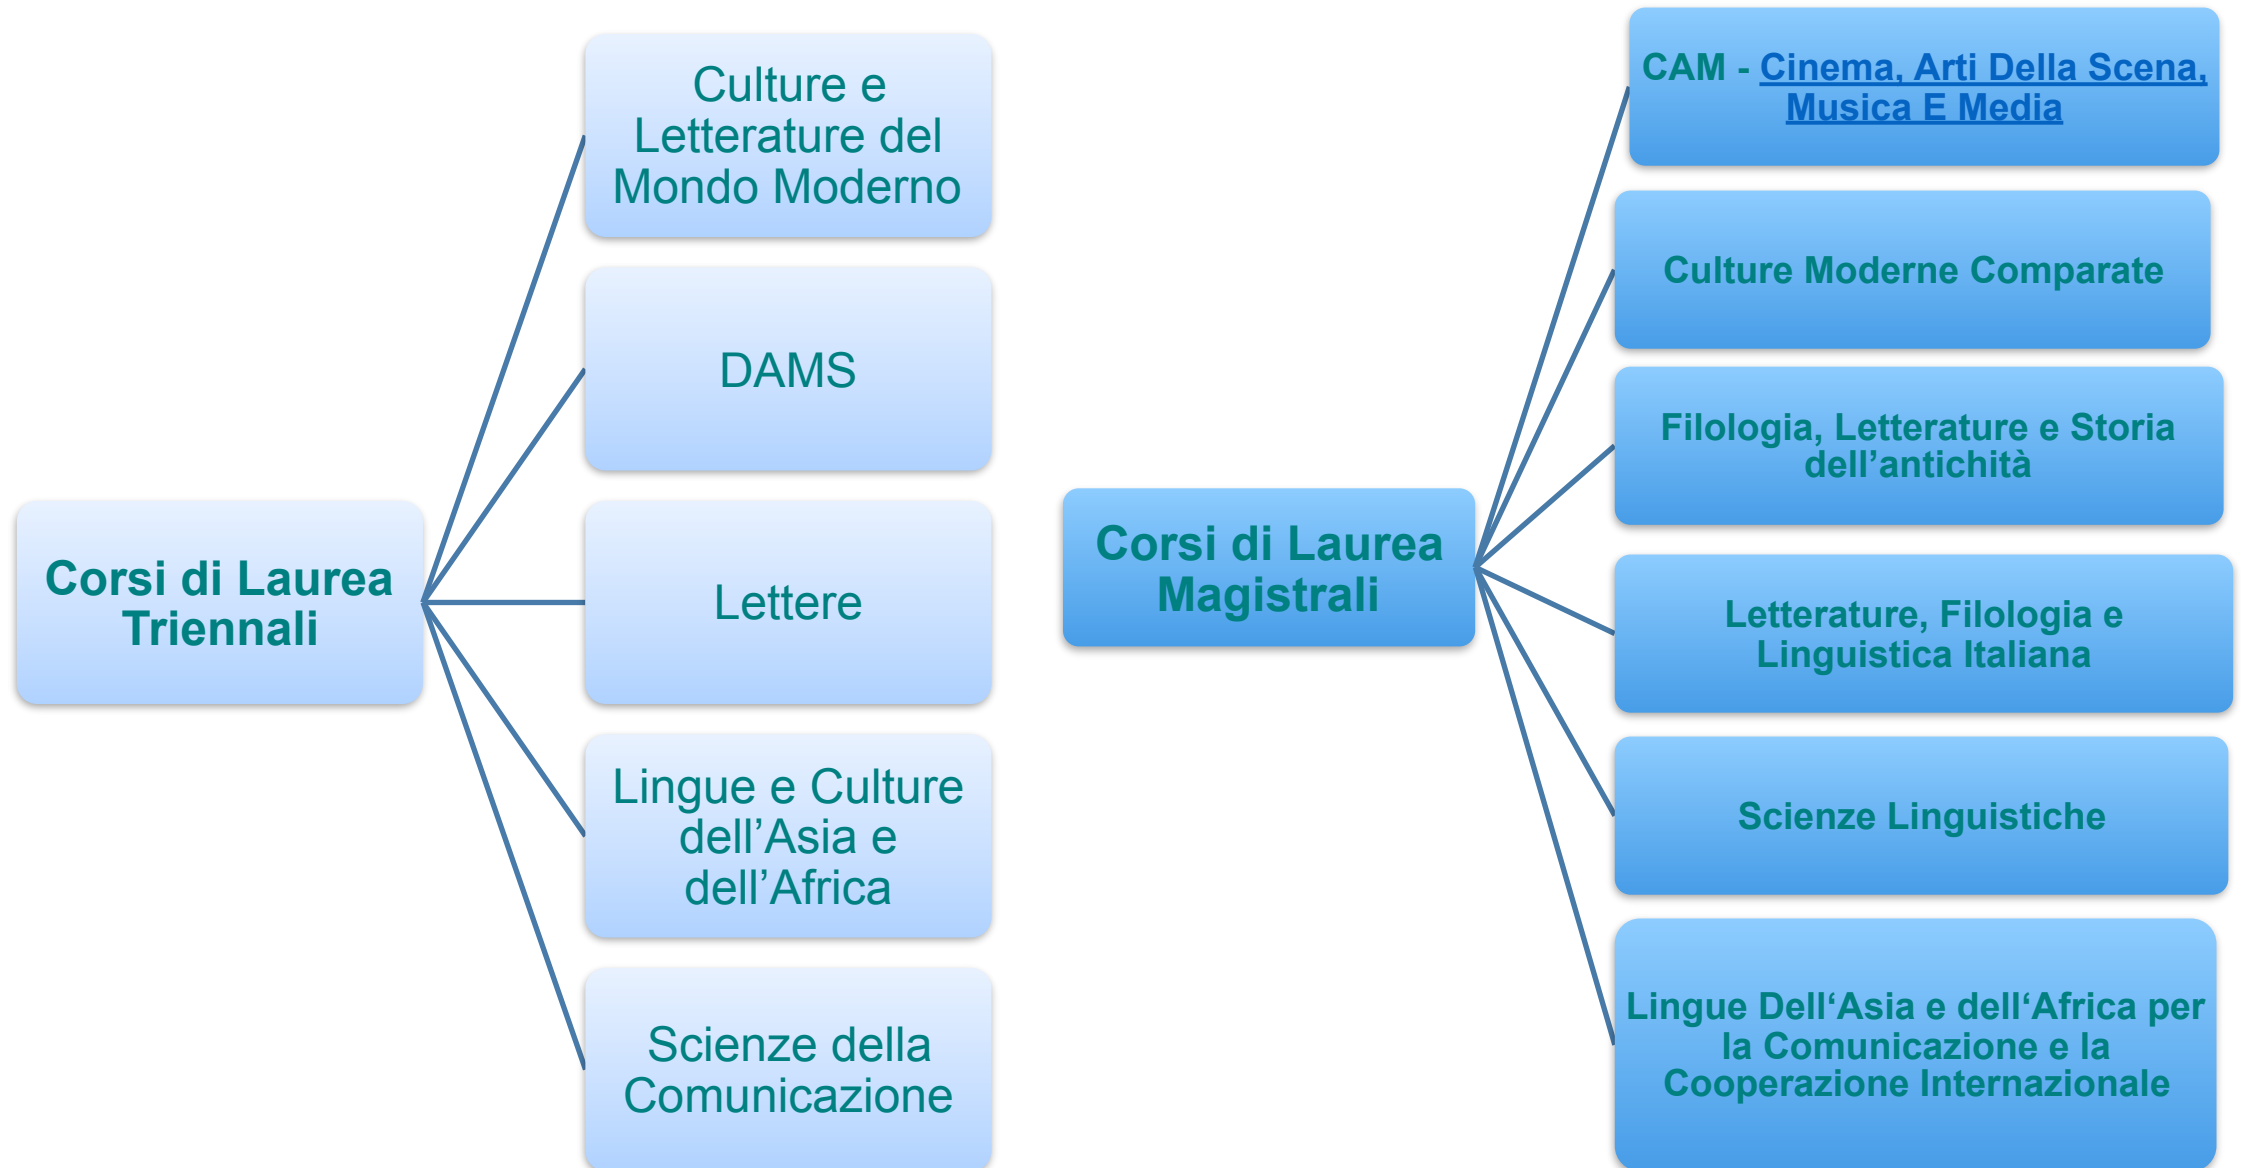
Corsi di Laurea Triennali

Culture e Letterature del Mondo Moderno

DAMS

Lettere

Lingue e Culture dell’Asia e dell’Africa

Scienze della Comunicazione

Corsi di Laurea Magistrali

CAM - Cinema, Arti Della Scena, Musica E Media

Culture Moderne Comparate

Filologia, Letterature e Storia dell’antichità

Letterature, Filologia e Linguistica Italiana

Scienze Linguistiche

Lingue Dell‘Asia e dell‘Africa per la Comunicazione e la Cooperazione Internazionale